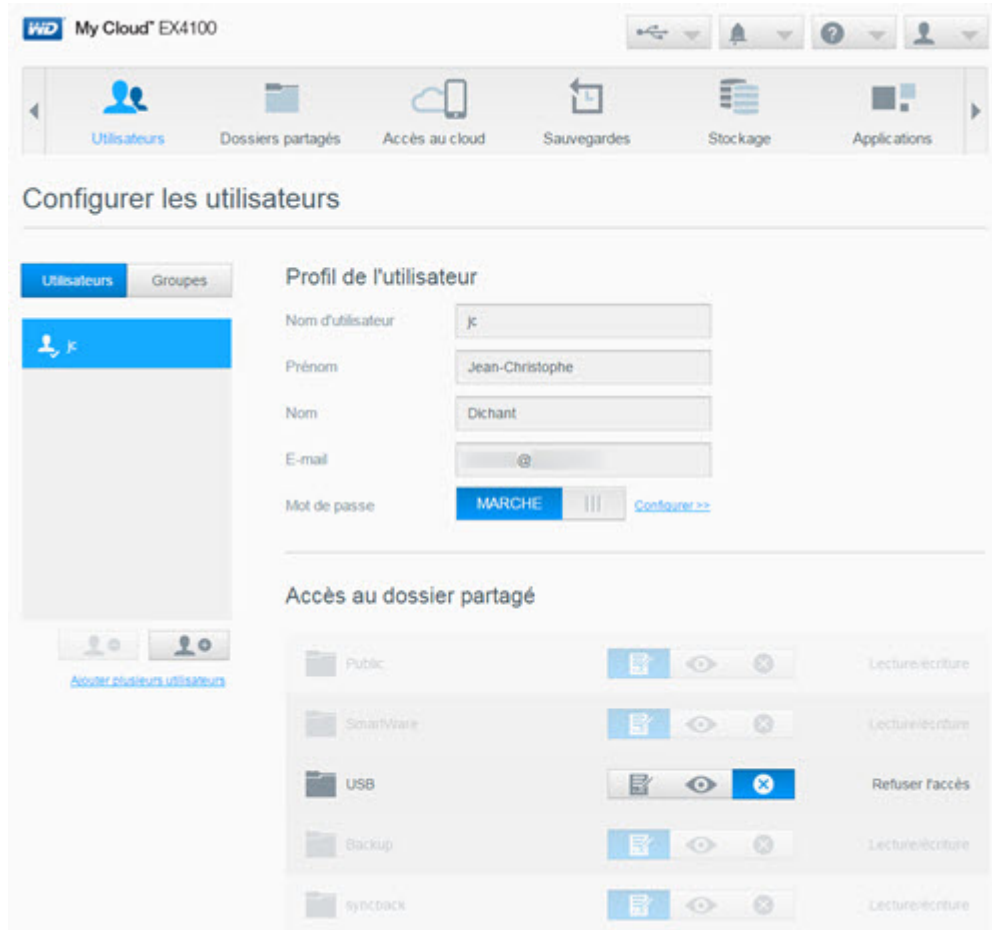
WD My Cloud® EX4100

Utilisateurs
Dossiers partagés
Accès au cloud
Sauvegardes
Stockage
Applications

Configurer les utilisateurs

Utilisateurs
Groupes

jc

Ajouter plusieurs utilisateurs

Profil de l'utilisateur

Nom d'utilisateur
jc
Prénom
Jean-Christophe
Nom
Dichant
E-mail
@
Mot de passe
MARCHE
Configurer >>

Accès au dossier partagé

Public
Lecture/écriture
SmartWare
Lecture/écriture
USB
Refuser l'accès
Backup
Lecture/écriture
synctback
Lecture/écriture